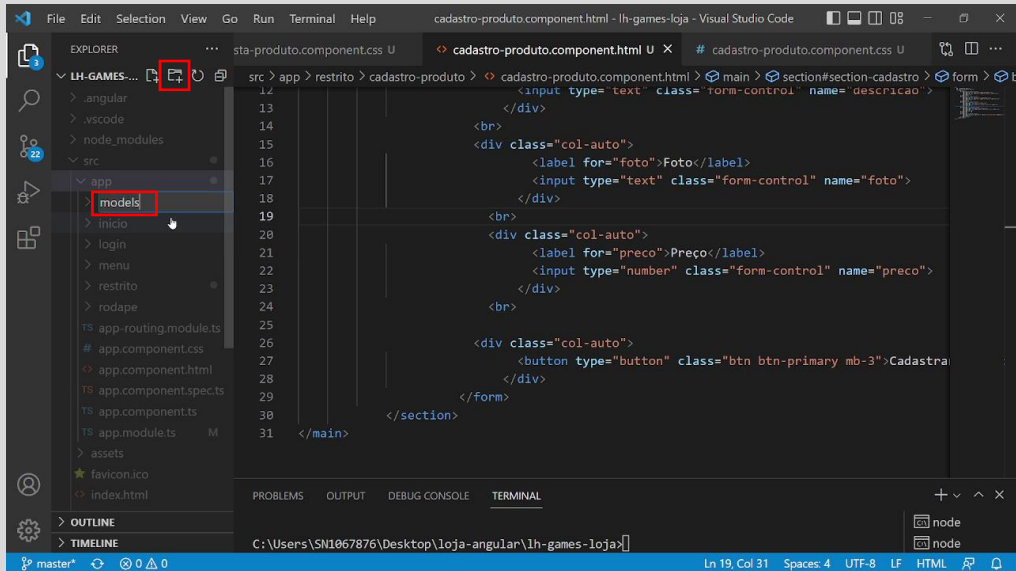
File Edit Selection View Go Run Terminal Help cadastro-produto.component.html - lh-games-loja - Visual Studio Code

EXPLORER
LH-GAMES-...
.angular
.vscode
node_modules
src
app
models
inicio
login
menu
restrito
rodape
app-routing.module.ts
app.component.css
app.component.html
app.component.spec.ts
app.component.ts
app.module.ts M
assets
favicon.ico
index.html
OUTLINE
TIMELINE

sta-produto.component.css U
cadastro-produto.component.html U
cadastro-produto.component.css U

src > app > restrito > cadastro-produto > cadastro-produto.component.html > main > section#section-cadastro > form

12 <input type="text" class="form-control" name="descricao">
13 </div>
14 <br>
15 <div class="col-auto">
16 <label for="foto">Foto</label>
17 <input type="text" class="form-control" name="foto">
18 </div>
19 <br>
20 <div class="col-auto">
21 <label for="preco">Preço</label>
22 <input type="number" class="form-control" name="preco">
23 </div>
24 <br>
25
26 <div class="col-auto">
27 <button type="button" class="btn btn-primary mb-3">Cadastra
28 </div>
29 </form>
30 </section>
31 </main>

PROBLEMS OUTPUT DEBUG CONSOLE TERMINAL

C:\Users\SN1067876\Desktop\loja-angular\lh-games-loja>

node
node

master* ⊗0 ⚠0 Ln 19, Col 31 Spaces: 4 UTF-8 LF HTML